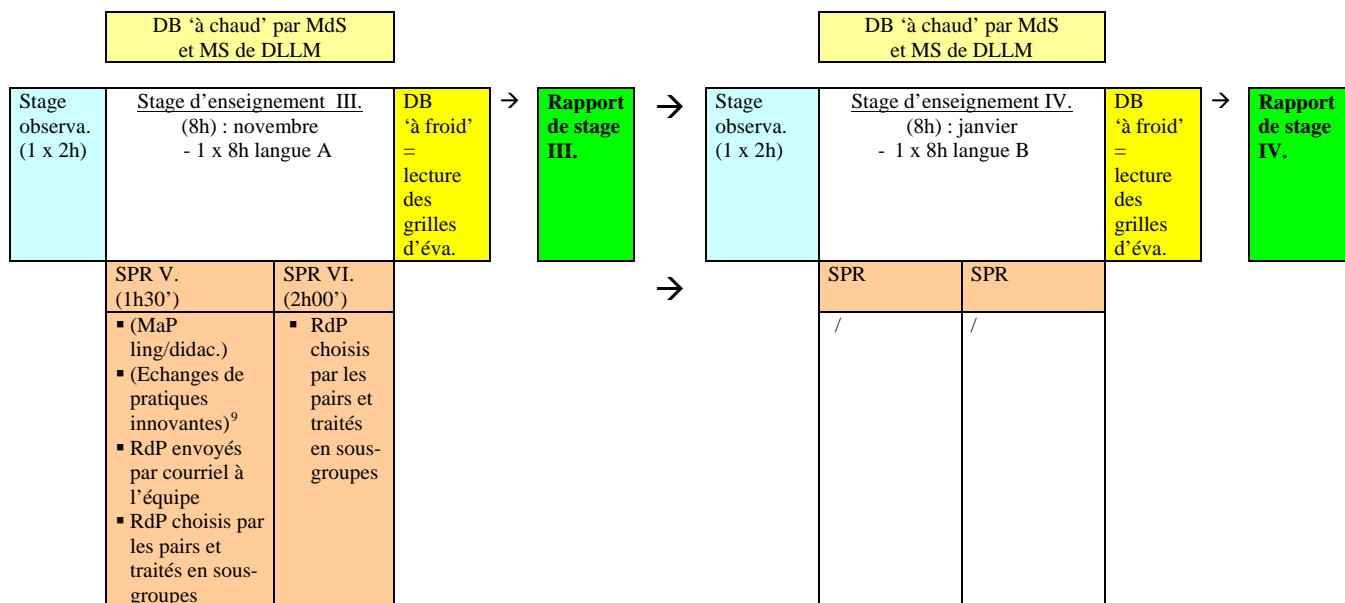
DB 'à chaud' par MdS et MS de DLLM

DB 'à chaud' par MdS et MS de DLLM

Stage observa. (1 x 2h)

Stage d'enseignement III.
(8h) : novembre
- 1 x 8h langue A

DB 'à froid' = lecture des grilles d'éva.

→

Rapport de stage III.

→

Stage observa. (1 x 2h)

Stage d'enseignement IV.
(8h) : janvier
- 1 x 8h langue B

DB 'à froid' = lecture des grilles d'éva.

→

Rapport de stage IV.

SPR V. (1h30')
▪ (MaP ling/didac.)
▪ (Echanges de pratiques innovantes)$^{9}$
▪ RdP envoyés par courriel à l'équipe
▪ RdP choisis par les pairs et traités en sous-groupes

SPR VI. (2h00')
▪ RdP choisis par les pairs et traités en sous-groupes

→

SPR
/

SPR
/